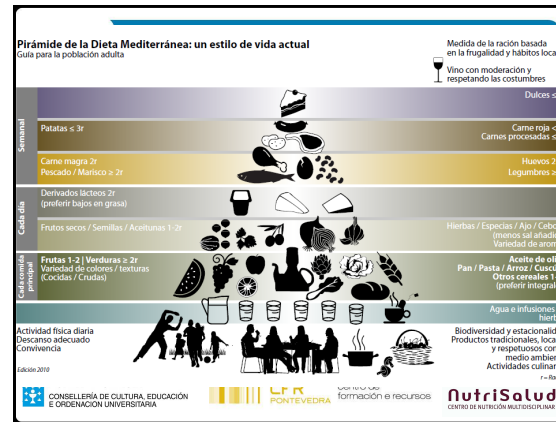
Pirámide de la Dieta Mediterránea: un estilo de vida actual
Guía para la población adulta

Medida de la ración basada en la frugalidad y hábitos loca

Vino con moderación y respetando las costumbres

Semanal

Dulces ≤

Patatas ≤ 3r

Carne roja < Carnes procesadas ≤

Carne magra 2r
Pescado / Marisco ≥ 2r

Huevos 2
Legumbres ≥

Cada día

Derivados lácteos 2r
(preferir bajos en grasa)

Frutos secos / Semillas / Aceitunas 1-2r

Hierbas / Especias / Ajo / Cebo
(menos sal añadi
Variedad de arom

Cada comida principal

Frutas 1-2 | Verduras ≥ 2r
Variedad de colores / texturas
(Cocidas / Crudas)

Aceite de oli
Pan / Pasta / Arroz / Cuscú
Otros cereales 1
(preferir integral

Agua e infusiones
hierb

Actividad física diaria
Descanso adecuado
Convivencia

Biodiversidad y estacionalid
Productos tradicionales, loca
y respetuosos con
medio ambie
Actividades culina

Edición 2010

r = Ra

CONSELLERÍA DE CULTURA, EDUCACIÓN E ORDENACIÓN UNIVERSITARIA

CFR PONTEVEDRA centro de formación e recursos

NutriSalud
CENTRO DE NUTRICIÓN MULTIDISCIPLINAR